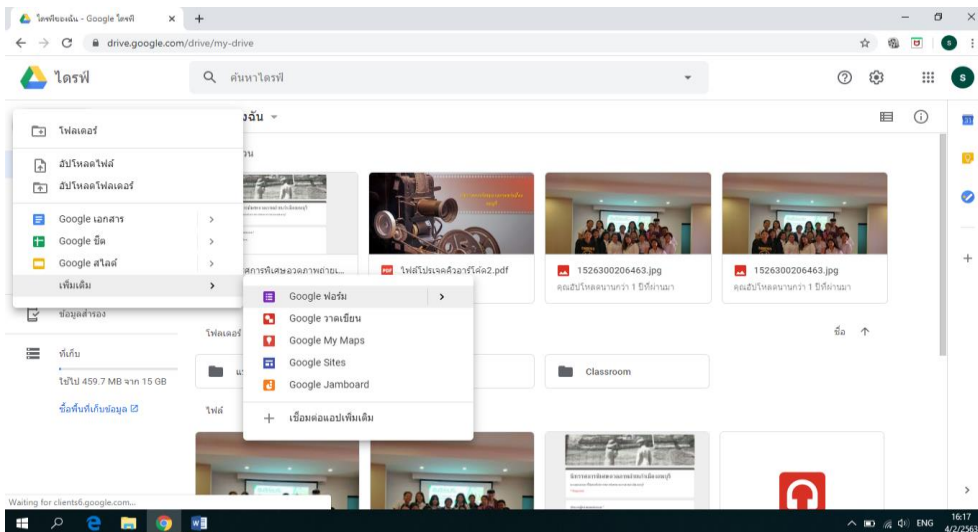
ไดรฟ์ของฉัน - Google ไดรฟ์ ×

drive.google.com/drive/my-drive

ไดรฟ์

ค้นหาไดรฟ์

ไฟล์เดอร์

อัปโหลดไฟล์

อัปโหลดโฟลเดอร์

Google เอกสาร

Google ชีต

Google สไลด์

เพิ่มเติม

Google ฟอร์ม

Google วาดเขียน

Google My Maps

Google Sites

Google Jamboard

เชื่อมต่อแอปเพิ่มเติม

ข้อมูลสำรอง

ที่เก็บ

ใช้ไป 459.7 MB จาก 15 GB

ซื้อพื้นที่เก็บข้อมูล

งฉัน

วน

สการพิเศษลวดภาพถ่าย...

ไฟล์โปรเจคอิวอาร์โค้ด2.pdf

1526300206463.jpg

คุณอัปโหลดนานกว่า 1 ปีที่ผ่านมา

1526300206463.jpg

คุณอัปโหลดนานกว่า 1 ปีที่ผ่านมา

โฟลเดอร์

ชื่อ

Classroom

ไฟล์

Waiting for clients6.google.com...

ENG 16:17 4/2/256